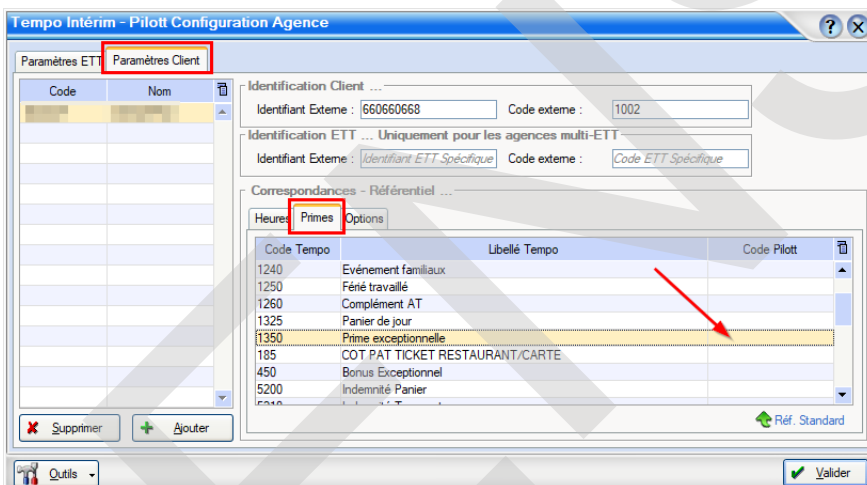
Tempo Intérim - Pilott Configuration Agence

Paramètres ETT | Paramètres Client

| Code | Nom |
|---|---|
| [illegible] | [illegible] |

Identification Client ...
Identifiant Externe : 660660668 Code externe : 1002

Identification ETT ... Uniquement pour les agences multi-ETT
Identifiant Externe : Identifiant ETT Spécifique Code externe : Code ETT Spécifique

Correspondances - Référentiel ...
Heures | Primes | Options

| Code Tempo | Libellé Tempo | Code Pilott |
|---|---|---|
| 1240 | Evénement familiaux | |
| 1250 | Férié travaillé | |
| 1260 | Complément AT | |
| 1325 | Panier de jour | |
| 1350 | Prime exceptionnelle | |
| 185 | COT PAT TICKET RESTAURANT/CARTE | |
| 450 | Bonus Exceptionnel | |
| 5200 | Indemnité Panier | |
| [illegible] | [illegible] | |

Réf. Standard

Supprimer Ajouter

Outils Valider